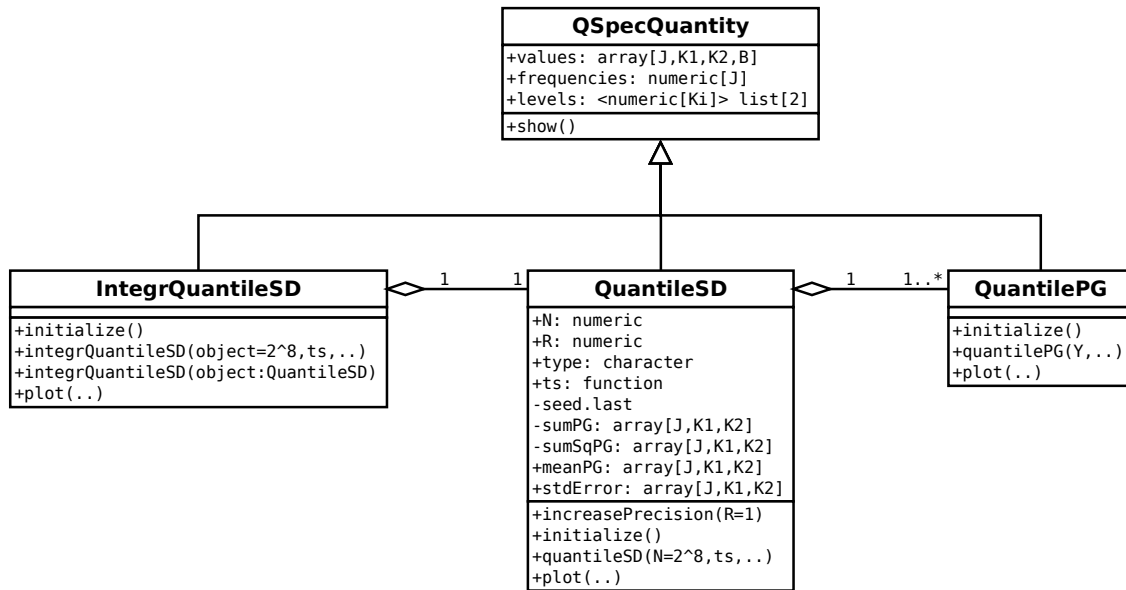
QSpecQuantity
+values: array[J,K1,K2,B]
+frequencies: numeric[J]
+levels: <numeric[Ki]> list[2]
+show()

IntegrQuantileSD
+initialize()
+integrQuantileSD(object=2^8,ts,..)
+integrQuantileSD(object:QuantileSD)
+plot(..)

1 1

QuantileSD
+N: numeric
+R: numeric
+type: character
+ts: function
-seed.last
-sumPG: array[J,K1,K2]
-sumSqPG: array[J,K1,K2]
+meanPG: array[J,K1,K2]
+stdError: array[J,K1,K2]
+increasePrecision(R=1)
+initialize()
+quantileSD(N=2^8,ts,..)
+plot(..)

1 1..*

QuantilePG
+initialize()
+quantilePG(Y,..)
+plot(..)